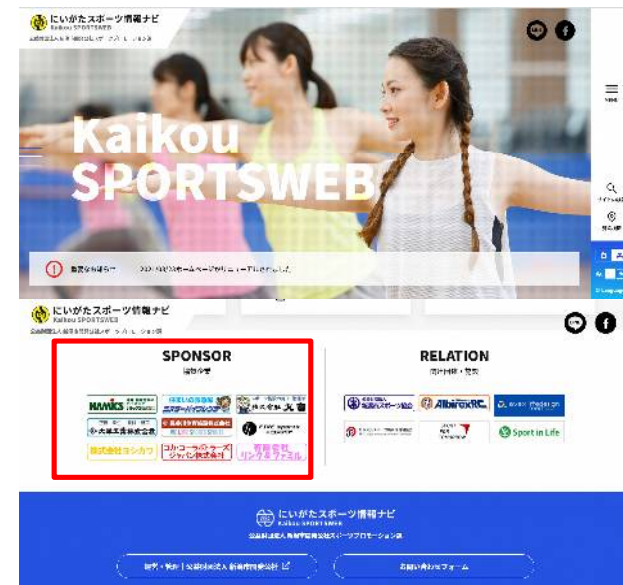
にいがたスポーツ情報ナビ
Kaikou SPORTSWEB
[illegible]

MENU

Kaikou
SPORTSWEB

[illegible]

重要なお知らせ　2021.03.03 ホームページをリニューアルいたしました。

にいがたスポーツ情報ナビ
Kaikou SPORTSWEB
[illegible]

SPONSOR
協賛企業

NAMICS
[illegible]
株式会社 丸富
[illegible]
大洋工業株式会社
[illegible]
株式会社ヨシカワ
コカ・コーラボトラーズジャパン株式会社
有限会社リンクファミル

RELATION
関連団体・施設

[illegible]
Albirex RC
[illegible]
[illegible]
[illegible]
Sport in Life

にいがたスポーツ情報ナビ
Kaikou SPORTSWEB
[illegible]

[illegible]

お問い合わせフォーム